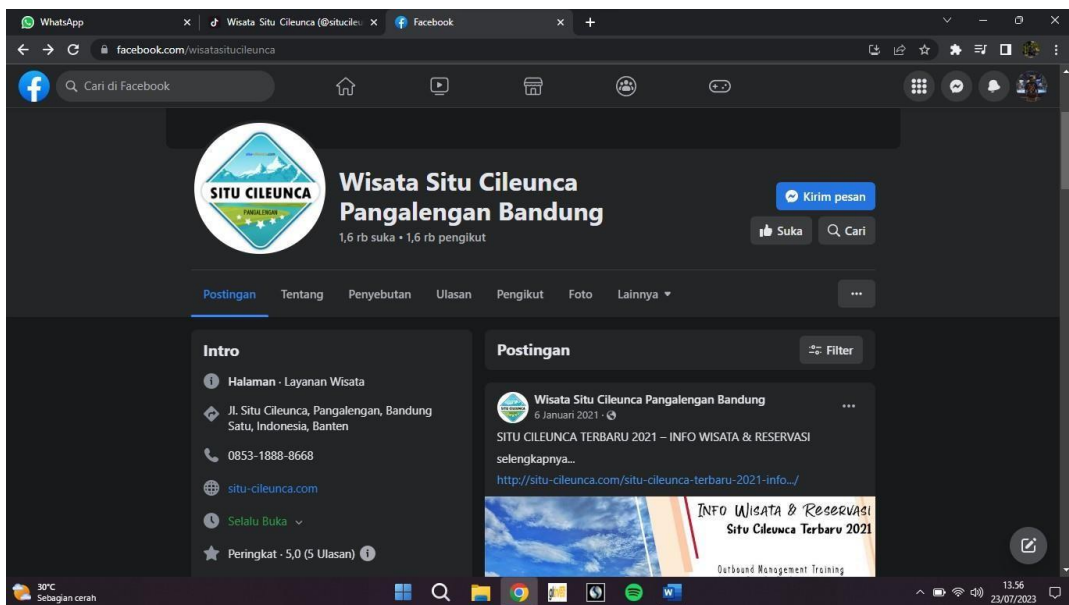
WhatsApp
Wisata Situ Cileunca (@situcileu
Facebook
facebook.com/wisatasitucileunca

Cari di Facebook

SITU CILEUNCA
PANGALENGAN

Wisata Situ Cileunca Pangalengan Bandung
1,6 rb suka • 1,6 rb pengikut

Kirim pesan
Suka
Cari

Postingan
Tentang
Penyebutan
Ulasan
Pengikut
Foto
Lainnya
...

Intro
Halaman · Layanan Wisata
Jl. Situ Cileunca, Pangalengan, Bandung Satu, Indonesia, Banten
0853-1888-8668
situ-cileunca.com
Selalu Buka
Peringkat · 5,0 (5 Ulasan)

Postingan
Filter

Wisata Situ Cileunca Pangalengan Bandung
6 Januari 2021 ·
...
SITU CILEUNCA TERBARU 2021 – INFO WISATA & RESERVASI
selengkapnya...
http://situ-cileunca.com/situ-cileunca-terbaru-2021-info.../

INFO WISATA & RESERVASI
Situ Cileunca Terbaru 2021
Outbound Management Training

30°C
Sebagian cerah
13.56
23/07/2023